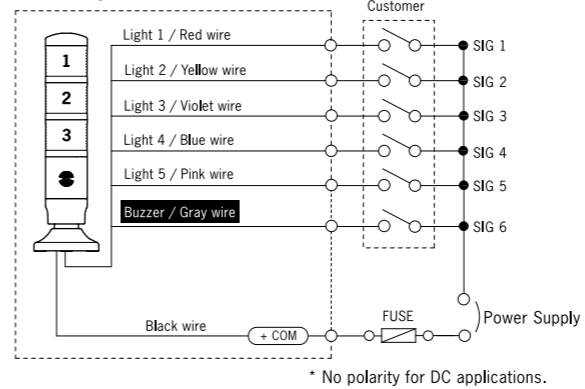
Customer

1
2
3

Light 1 / Red wire
Light 2 / Yellow wire
Light 3 / Violet wire
Light 4 / Blue wire
Light 5 / Pink wire
Buzzer / Gray wire

SIG 1
SIG 2
SIG 3
SIG 4
SIG 5
SIG 6

Black wire
+ COM
FUSE
Power Supply

* No polarity for DC applications.